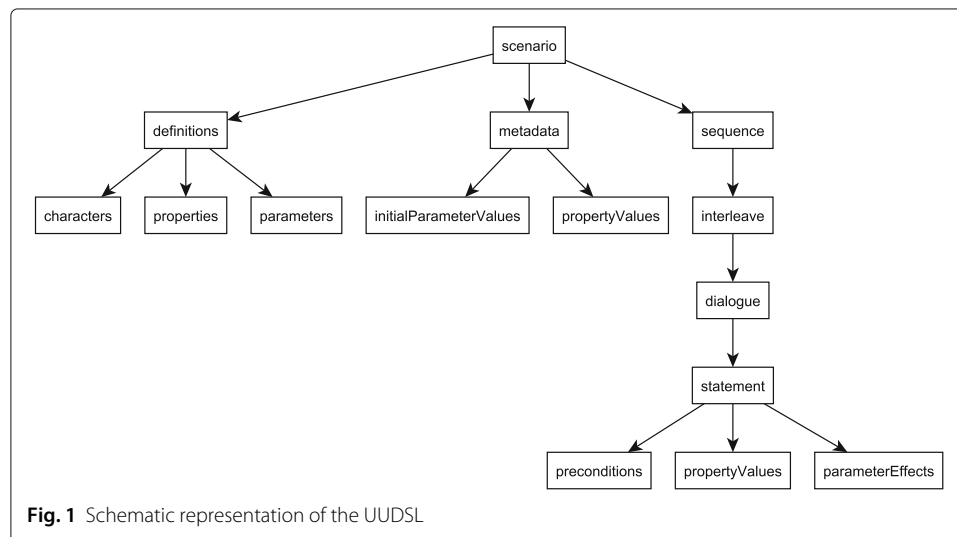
scenario

definitions

metadata

sequence

characters

properties

parameters

initialParameterValues

propertyValues

interleave

dialogue

statement

preconditions

propertyValues

parameterEffects

**Fig. 1** Schematic representation of the UUDSL